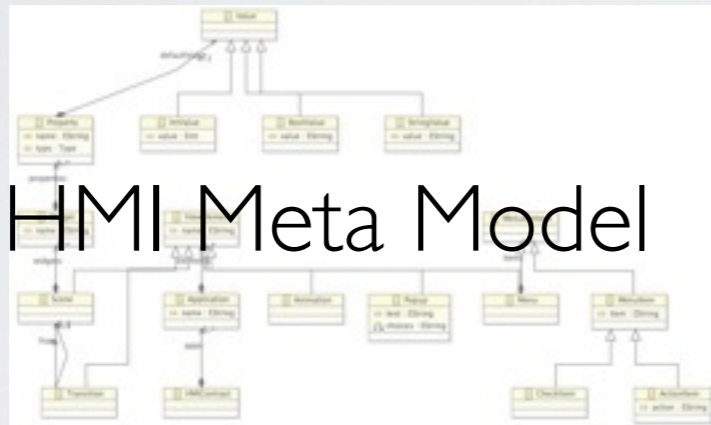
HMI Meta Model

Value

defaultValue

Property
name : EString
type : Type

IntValue
value : EInt

BoolValue
value : EString

StringValue
value : EString

properties

name : EString

widgets

name : EString

Scene

Application
name : EString

Animation

Popup
text : EString
choices : EString

Menu

MenuItem
item : EString

Transition

HMIContext

CheckItem

ActionItem
action : EString